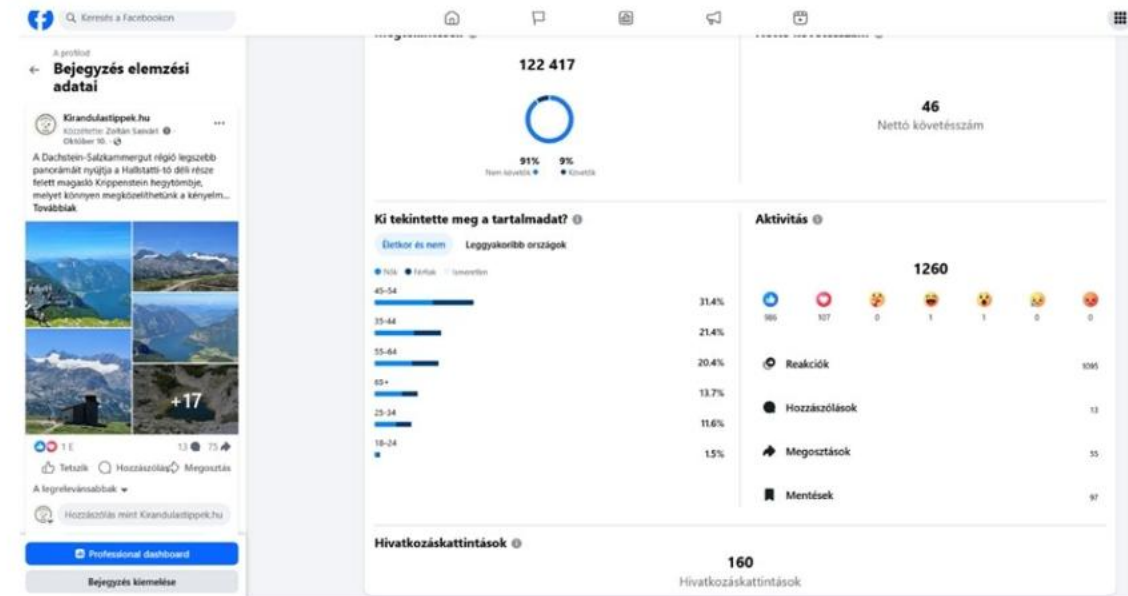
Q Keresés a Facebookon

A profilod
← Bejegyzés elemzési adatai

Kirandulastippek.hu
Közzétette: Zoltán Sasvári
Október 10.

A Dachstein-Salzkammergut régió legszebb panorámáit nyújtja a Hallstatti-tó déli része felett magasló Krippenstein hegytömbje, melyet könnyen megközelíthetünk a kényelm...
Továbblak

+17

1 E 13 75
Tetszik Hozzászólás Megosztás
A legrelevánsabbak
Hozzászólás mint Kirandulastippek.hu

Professional dashboard
Bejegyzés kiemelése

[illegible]
122 417
91% 9%
Nem követők Követők

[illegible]
46
Nettó követésszám

Ki tekintette meg a tartalmadat?
Életkor és nem Leggyakoribb országok
Nők Férfiak Ismeretlen

| | |
|---|---|
| 45-54 | 31.4% |
| 35-44 | 21.4% |
| 55-64 | 20.4% |
| 65+ | 13.7% |
| 25-34 | 11.6% |
| 18-24 | 1.5% |

Aktivitás
1260
986 107 0 1 1 0 0

Reakciók 1095
Hozzászólások 13
Megosztások 55
Mentések 97

Hivatkozáskattintások
160
Hivatkozáskattintások